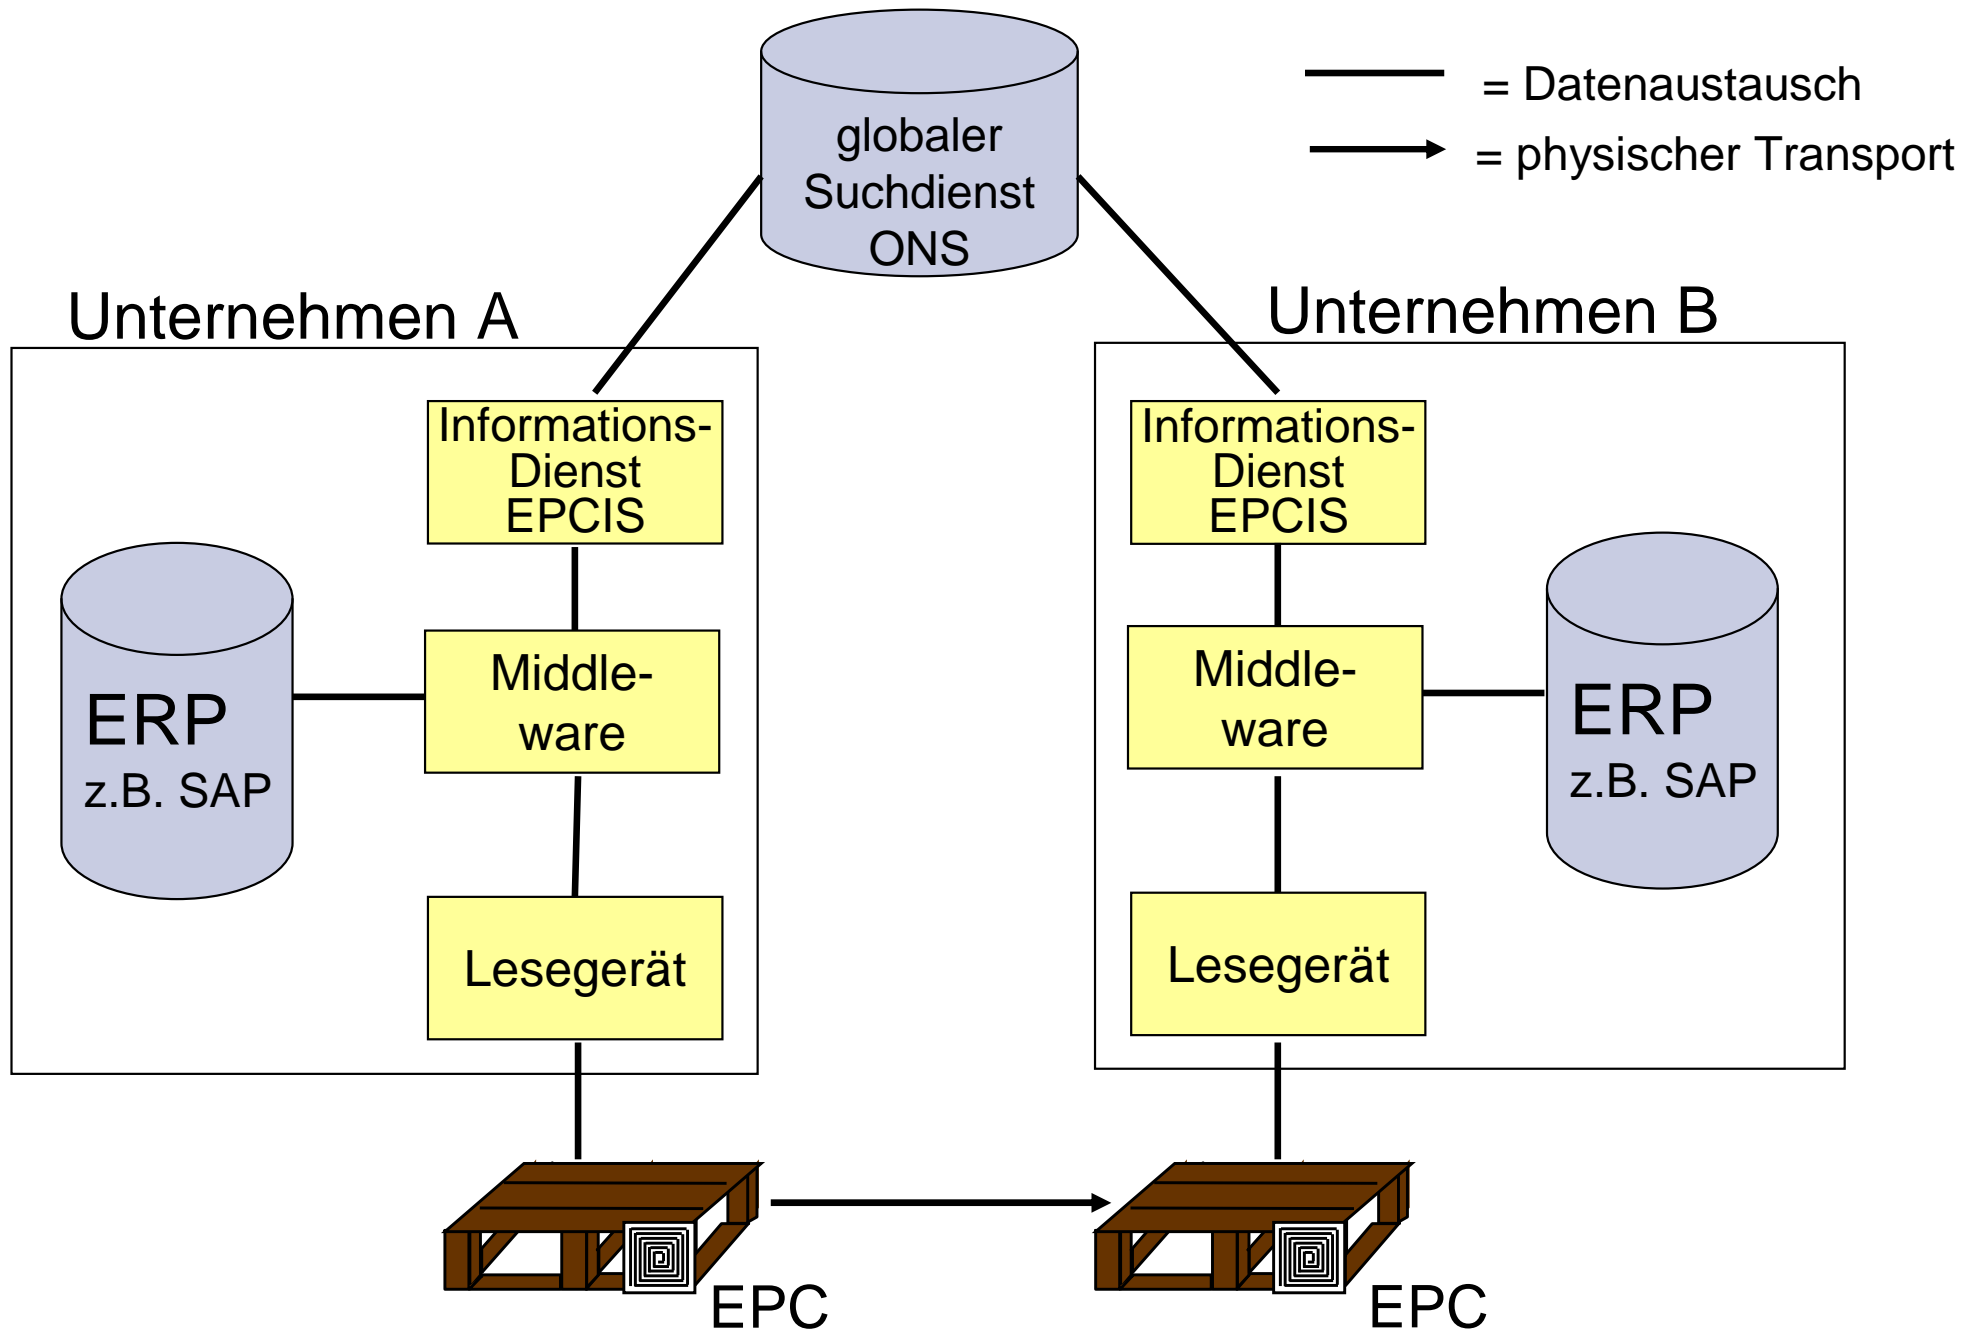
globaler Suchdienst ONS

= Datenaustausch

= physischer Transport

Unternehmen A

Informations-Dienst EPCIS

ERP
z.B. SAP

Middle-ware

Lesegerät

EPC

Unternehmen B

Informations-Dienst EPCIS

Middle-ware

ERP
z.B. SAP

Lesegerät

EPC